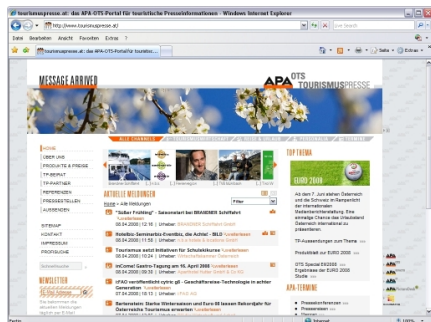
tourismuspresse.at: das APA-OTS-Portal für touristische Presseinformationen - Windows Internet Explorer

http://www.tourismuspresse.at/

Live Search

Datei Bearbeiten Ansicht Favoriten Extras ?

tourismuspresse.at: das APA-OTS-Portal für touristisc...

Seite Extras

MESSAGE ARRIVED

APA OTS TOURISMUSPRESSE

HOME
ÜBER UNS
PRODUKTE & PREISE
TP-BEIRAT
TP-PARTNER
REFERENZEN
PRESSESTELLEN
AUSSENDEN

SITEMAP
KONTAKT
IMPRESSUM
PROFISUCHE

NEWSLETTER

AKTUELLE MELDUNGEN

Home » Alle Meldungen

Filter

"Süßer Frühling" - Saisonstart bei BRANDNER Schiffahrt

Rotelbio-Seminarbis Events, die Achtel - BILD

Tourismus setzt Initiativen für Schulskikurse

InComel Gastro-Tagung am 16. April 2008

cFAO veröffentlicht cyiric.gil - Geschäftsreise-Technologie in achter Generation

Seriensieger: Starke Wintersaison und Euro 08 lassen Reiseträger für Österreichs Tourismus erwarten

TOP THEMA

EURO 2008

APA-TERMINE

Internet

100%